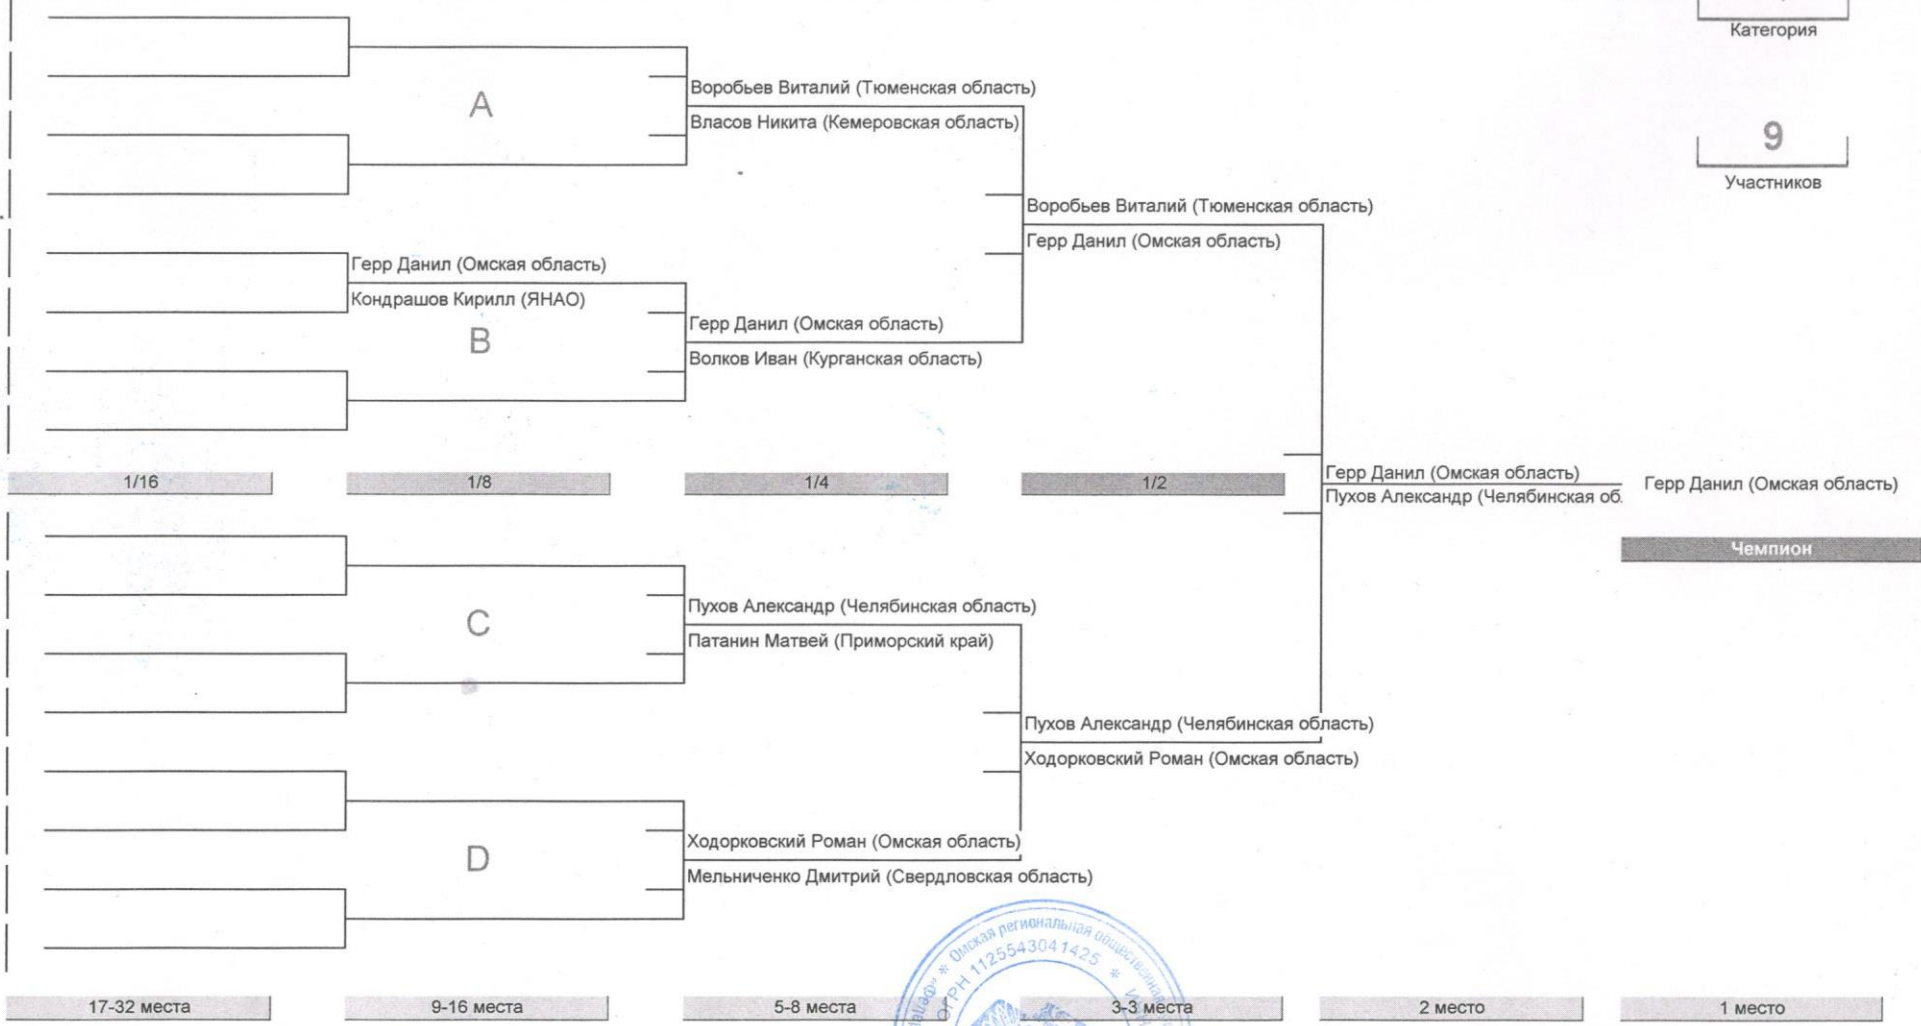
Категория

9
Участников

A

Воробьев Виталий (Тюменская область)
Власов Никита (Кемеровская область)

Воробьев Виталий (Тюменская область)
Герр Данил (Омская область)

Герр Данил (Омская область)
Кондрашов Кирилл (ЯНАО)

B

Герр Данил (Омская область)
Волков Иван (Курганская область)

1/16
1/8
1/4
1/2

Герр Данил (Омская область)
Пухов Александр (Челябинская об

Герр Данил (Омская область)

Чемпион

C

Пухов Александр (Челябинская область)
Патанин Матвей (Приморский край)

Пухов Александр (Челябинская область)
Ходорковский Роман (Омская область)

D

Ходорковский Роман (Омская область)
Мельниченко Дмитрий (Свердловская область)

Омская региональная общественная
ОГРН 1125543041425

17-32 места
9-16 места
5-8 места
3-3 места
2 место
1 место